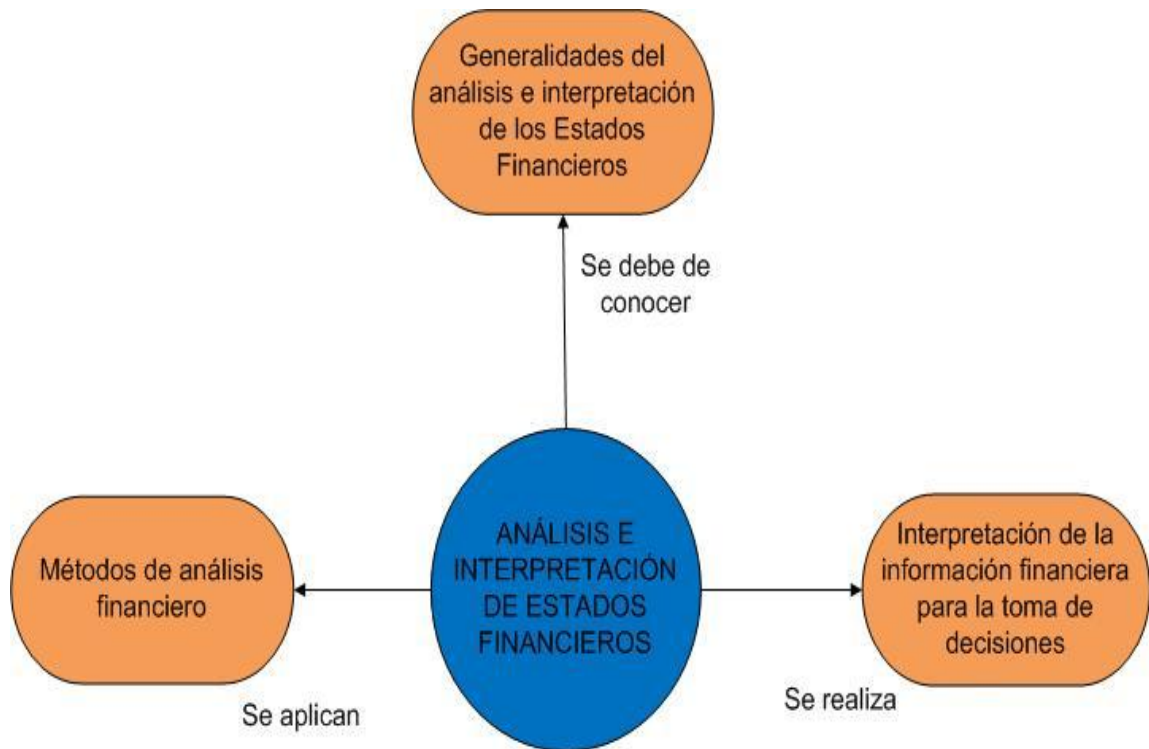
Generalidades del análisis e interpretación de los Estados Financieros

Se debe de conocer

Métodos de análisis financiero

ANÁLISIS E INTERPRETACIÓN DE ESTADOS FINANCIEROS

Interpretación de la información financiera para la toma de decisiones

Se aplican

Se realiza